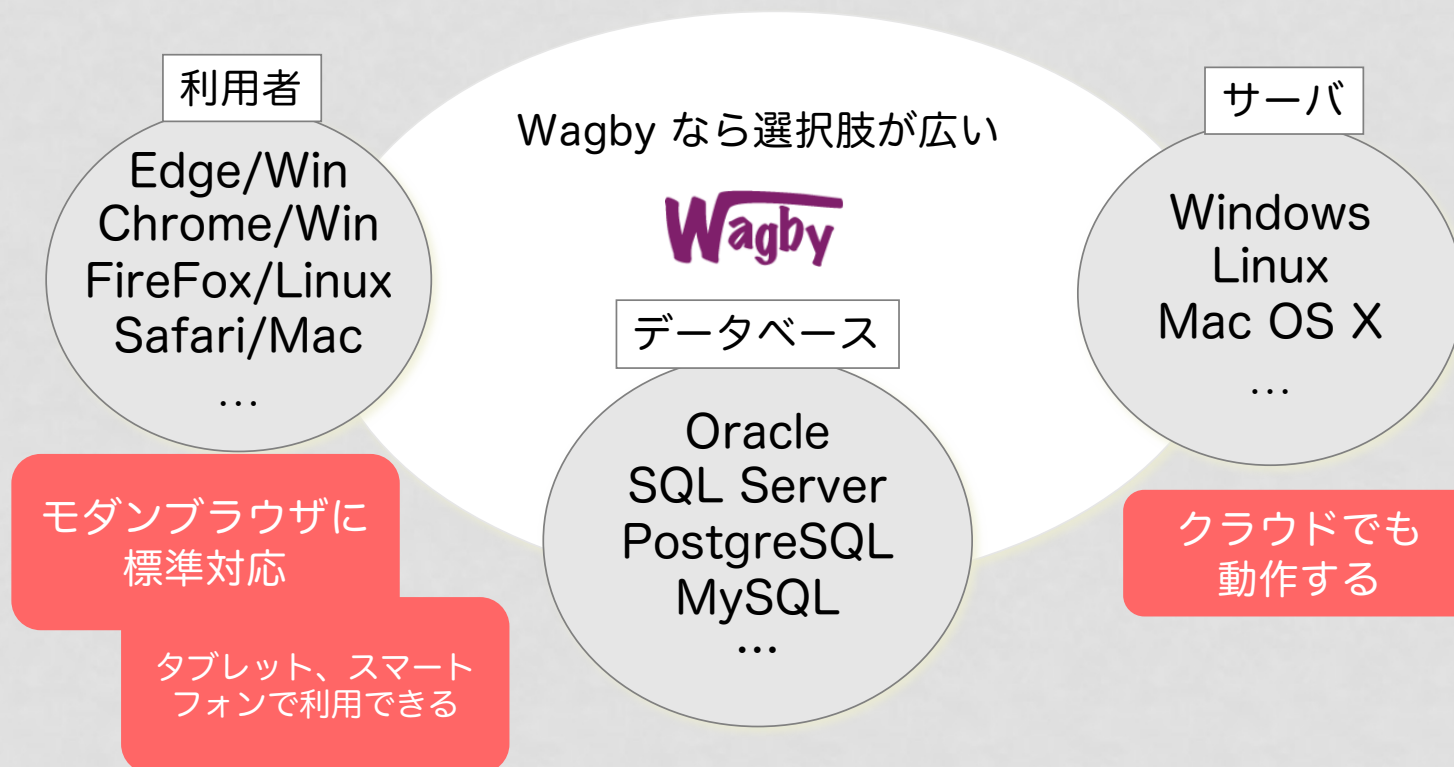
利用者

Edge/Win
Chrome/Win
FireFox/Linux
Safari/Mac
…

モダンブラウザに標準対応

タブレット、スマートフォンで利用できる

Wagby なら選択肢が広い

Wagby

データベース

Oracle
SQL Server
PostgreSQL
MySQL
…

サーバ

Windows
Linux
Mac OS X
…

クラウドでも動作する